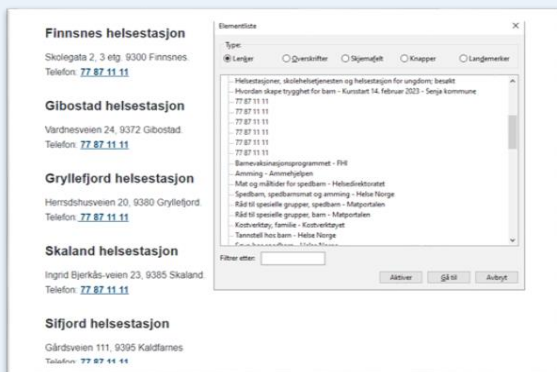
Finnsnes helsestasjon

Skolegata 2, 3 etg. 9300 Finnsnes
Telefon: 77 87 11 11

Gibostad helsestasjon

Vardnesveien 24, 9372 Gibostad.
Telefon: 77 87 11 11

Gryllefjord helsestasjon

Herrsdshusveien 20, 9380 Gryllefjord.
Telefon: 77 87 11 11

Skaland helsestasjon

Ingrid Bjerkås-veien 23, 9385 Skaland.
Telefon: 77 87 11 11

Sifjord helsestasjon

Gårdsveien 111, 9395 Kaldfarnes
Telefon: 77 87 11 11

Elementliste

Type:
Lenker
Overskrifter
Skjemafelt
Knapper
Landemerker

Helsestasjoner, skolehelsetjenesten og helsestasjon for ungdom; besøkt
Hvordan skape trygghet for barn - Kunstart 14. februar 2023 - Senja kommune
77 87 11 11
77 87 11 11
77 87 11 11
77 87 11 11
77 87 11 11
77 87 11 11
77 87 11 11
Barnevaksinasjonsprogrammet - FHI
Amming - Ammehjelpen
Mat og måltider for spedbarn - Helsedirektoratet
Spedbarn, spedbarnsmat og amming - Helse Norge
Råd til spesielle grupper, spedbarn - Matportalen
Råd til spesielle grupper, barn - Matportalen
Kostverktøy, familie - Kostverktøyet
Tannstell hos barn - Helse Norge
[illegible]

Filtrer etter:

Aktiver
Gå til
Avbryt